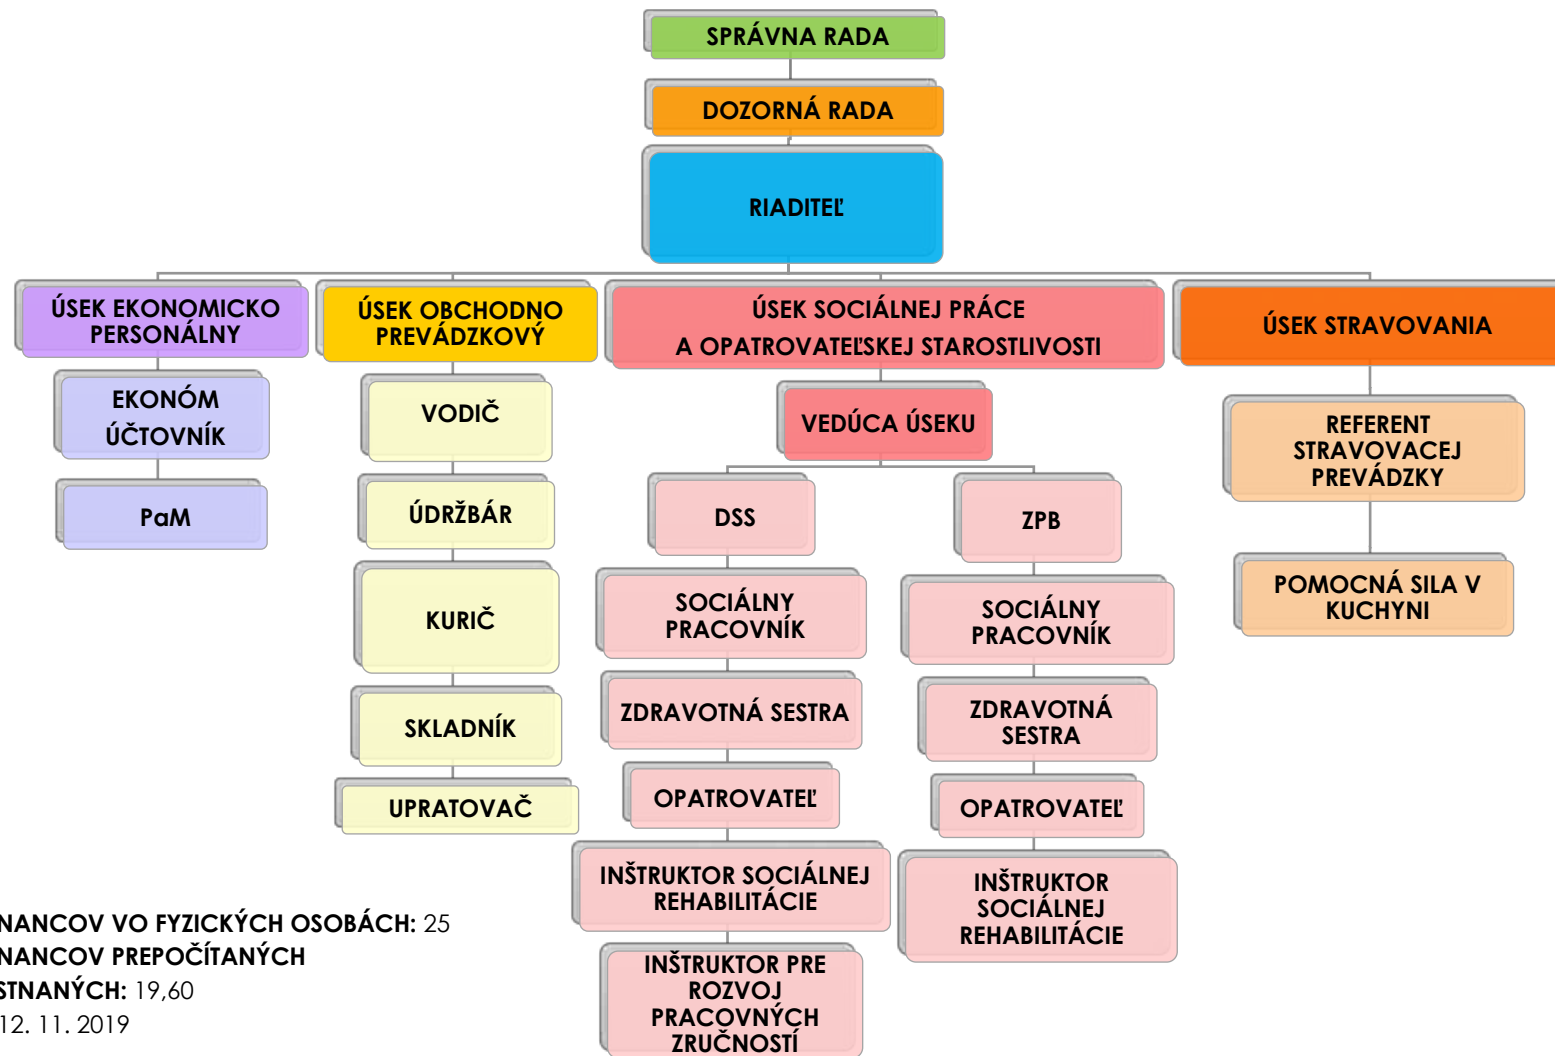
SPRÁVNA RADA

DOZORNÁ RADA

RIADITEĽ

ÚSEK EKONOMICKO PERSONÁLNY

EKONÓM ÚČTOVNÍK

PaM

ÚSEK OBCHODNO PREVÁDZKOVÝ

VODIČ

ÚDRŽBÁR

KURIČ

SKLADNÍK

UPRATOVAČ

ÚSEK SOCIÁLNEJ PRÁCE A OPATROVATEĽSKEJ STAROSTLIVOSTI

VEDÚCA ÚSEKU

DSS

SOCIÁLNY PRACOVNÍK

ZDRAVOTNÁ SESTRA

OPATROVATEĽ

INŠTRUKTOR SOCIÁLNEJ REHABILITÁCIE

INŠTRUKTOR PRE ROZVOJ PRACOVNÝCH ZRUČNOSTÍ

ZPB

SOCIÁLNY PRACOVNÍK

ZDRAVOTNÁ SESTRA

OPATROVATEĽ

INŠTRUKTOR SOCIÁLNEJ REHABILITÁCIE

ÚSEK STRAVOVANIA

REFERENT STRAVOVACEJ PREVÁDZKY

POMOCNÁ SILA V KUCHYNI

NANCOV VO FYZICKÝCH OSOBÁCH: 25
NANCOV PREPOČÍTANÝCH
STNANÝCH: 19,60
12. 11. 2019